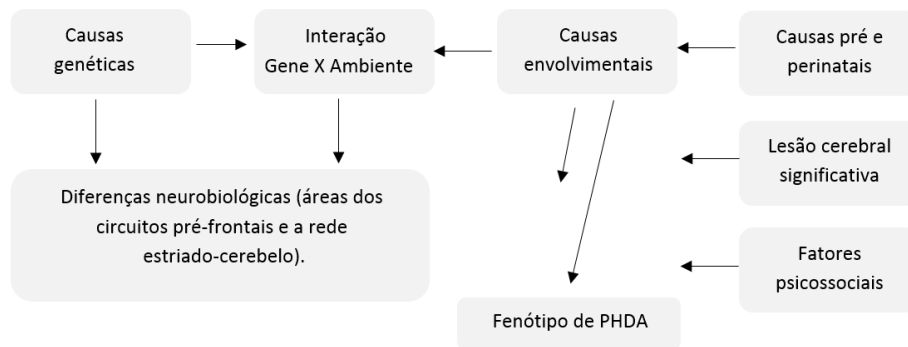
Causas genéticas

Interação Gene X Ambiente

Causas envolvimentais

Causas pré e perinatais

Lesão cerebral significativa

Fatores psicossociais

Diferenças neurobiológicas (áreas dos circuitos pré-frontais e a rede estriado-cerebelo).

Fenótipo de PHDA